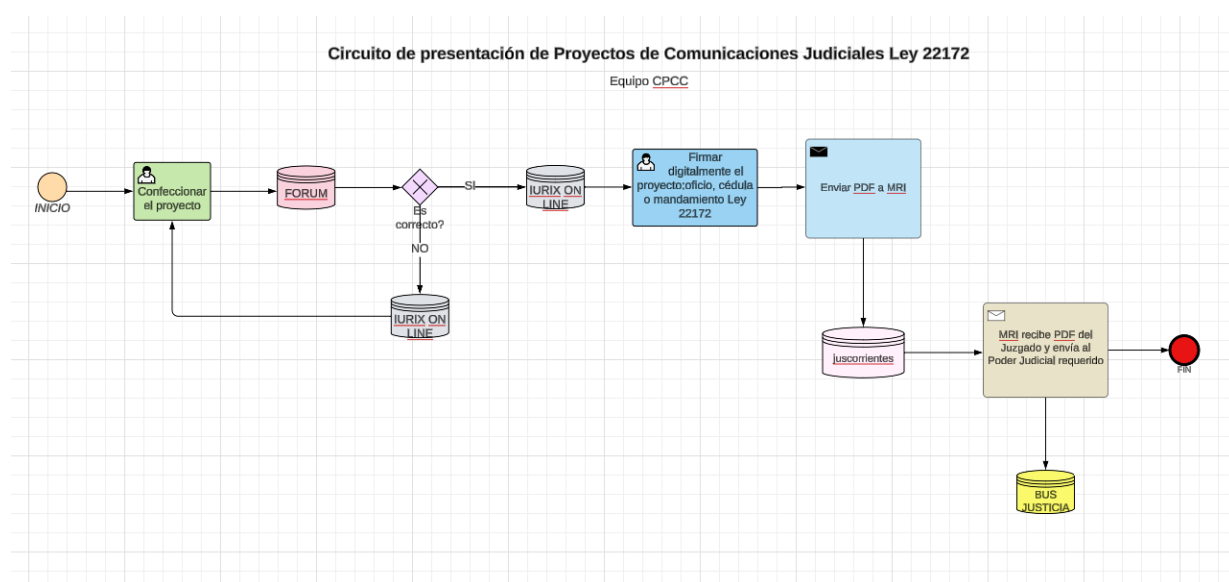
Circuito de presentación de Proyectos de Comunicaciones Judiciales Ley 22172

Equipo CPCC

INICIO

Confeccionar el proyecto

FORUM

Es correcto?

SI

NO

IURIX ON LINE

Firmar digitalmente el proyecto:oficio, cédula o mandamiento Ley 22172

Enviar PDF a MRI

IURIX ON LINE

juscorrientes

MRI recibe PDF del Juzgado y envía al Poder Judicial requerido

FIN

BUS JUSTICIA